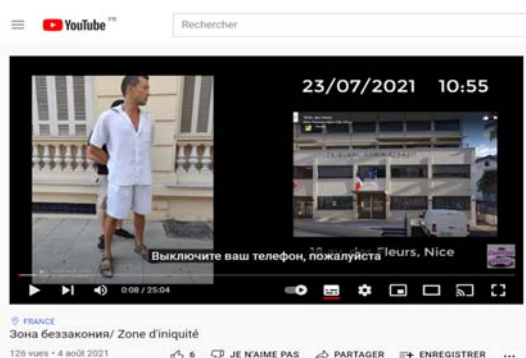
YouTube FR

Rechercher

23/07/2021 10:55

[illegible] Fleurs, Nice

Выключите ваш телефон, пожалуйста

0:08 / 25:04

FRANCE

Зона беззакония/ Zone d'iniquité

126 vues • 4 août 2021

6 JE N'AIME PAS PARTAGER ENREGISTRER ...